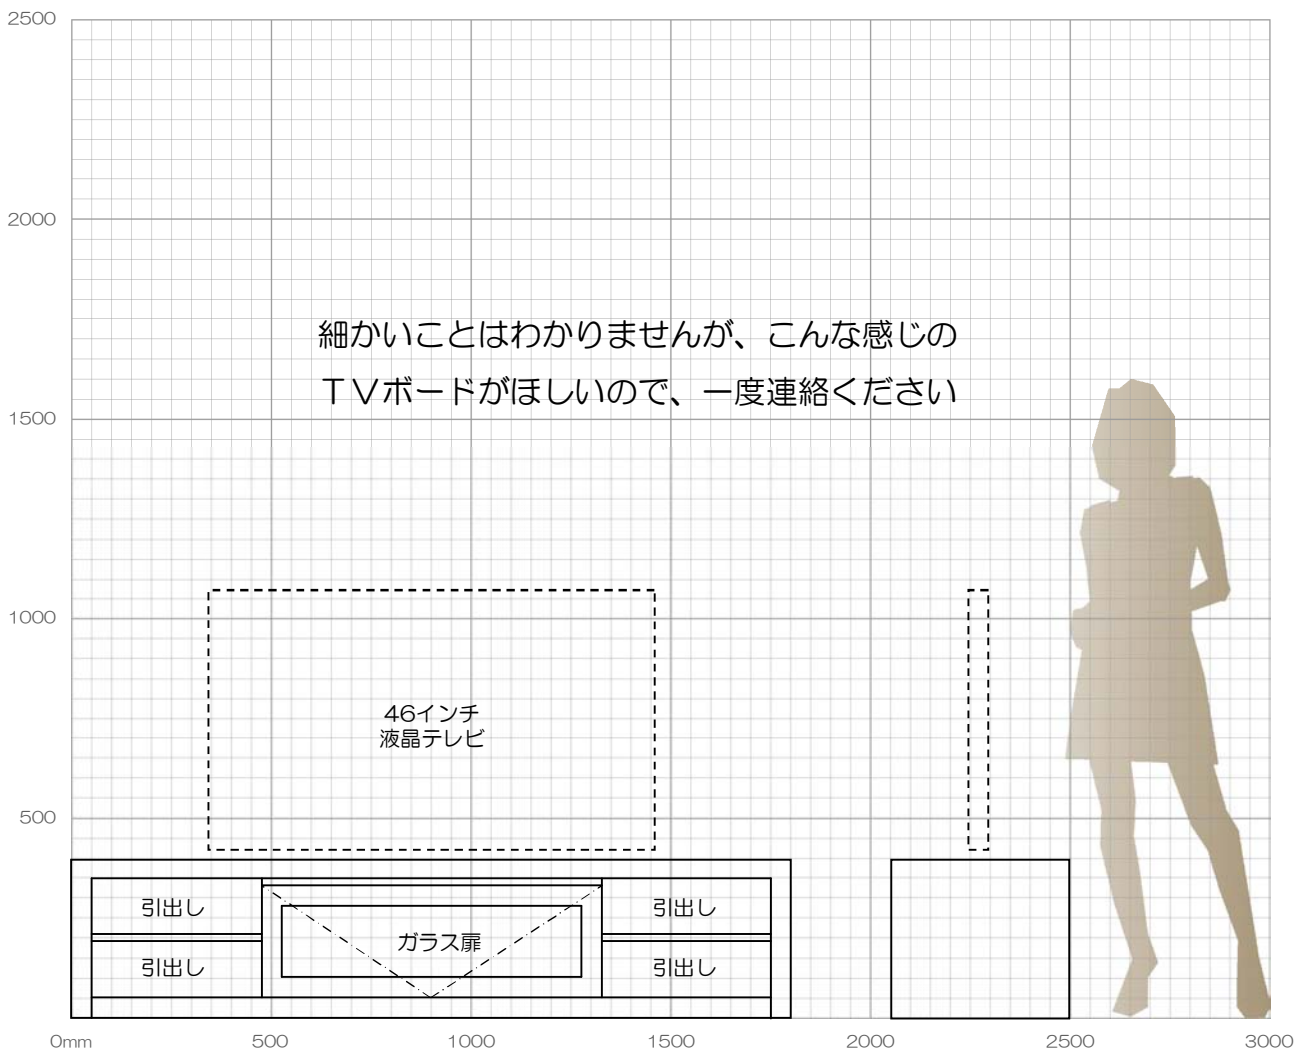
2500

2000

1500

1000

500

細かいことはわかりませんが、こんな感じの
ＴＶボードがほしいので、一度連絡ください

46インチ
液晶テレビ

引出し

引出し

ガラス扉

引出し

引出し

0mm 500 1000 1500 2000 2500 3000